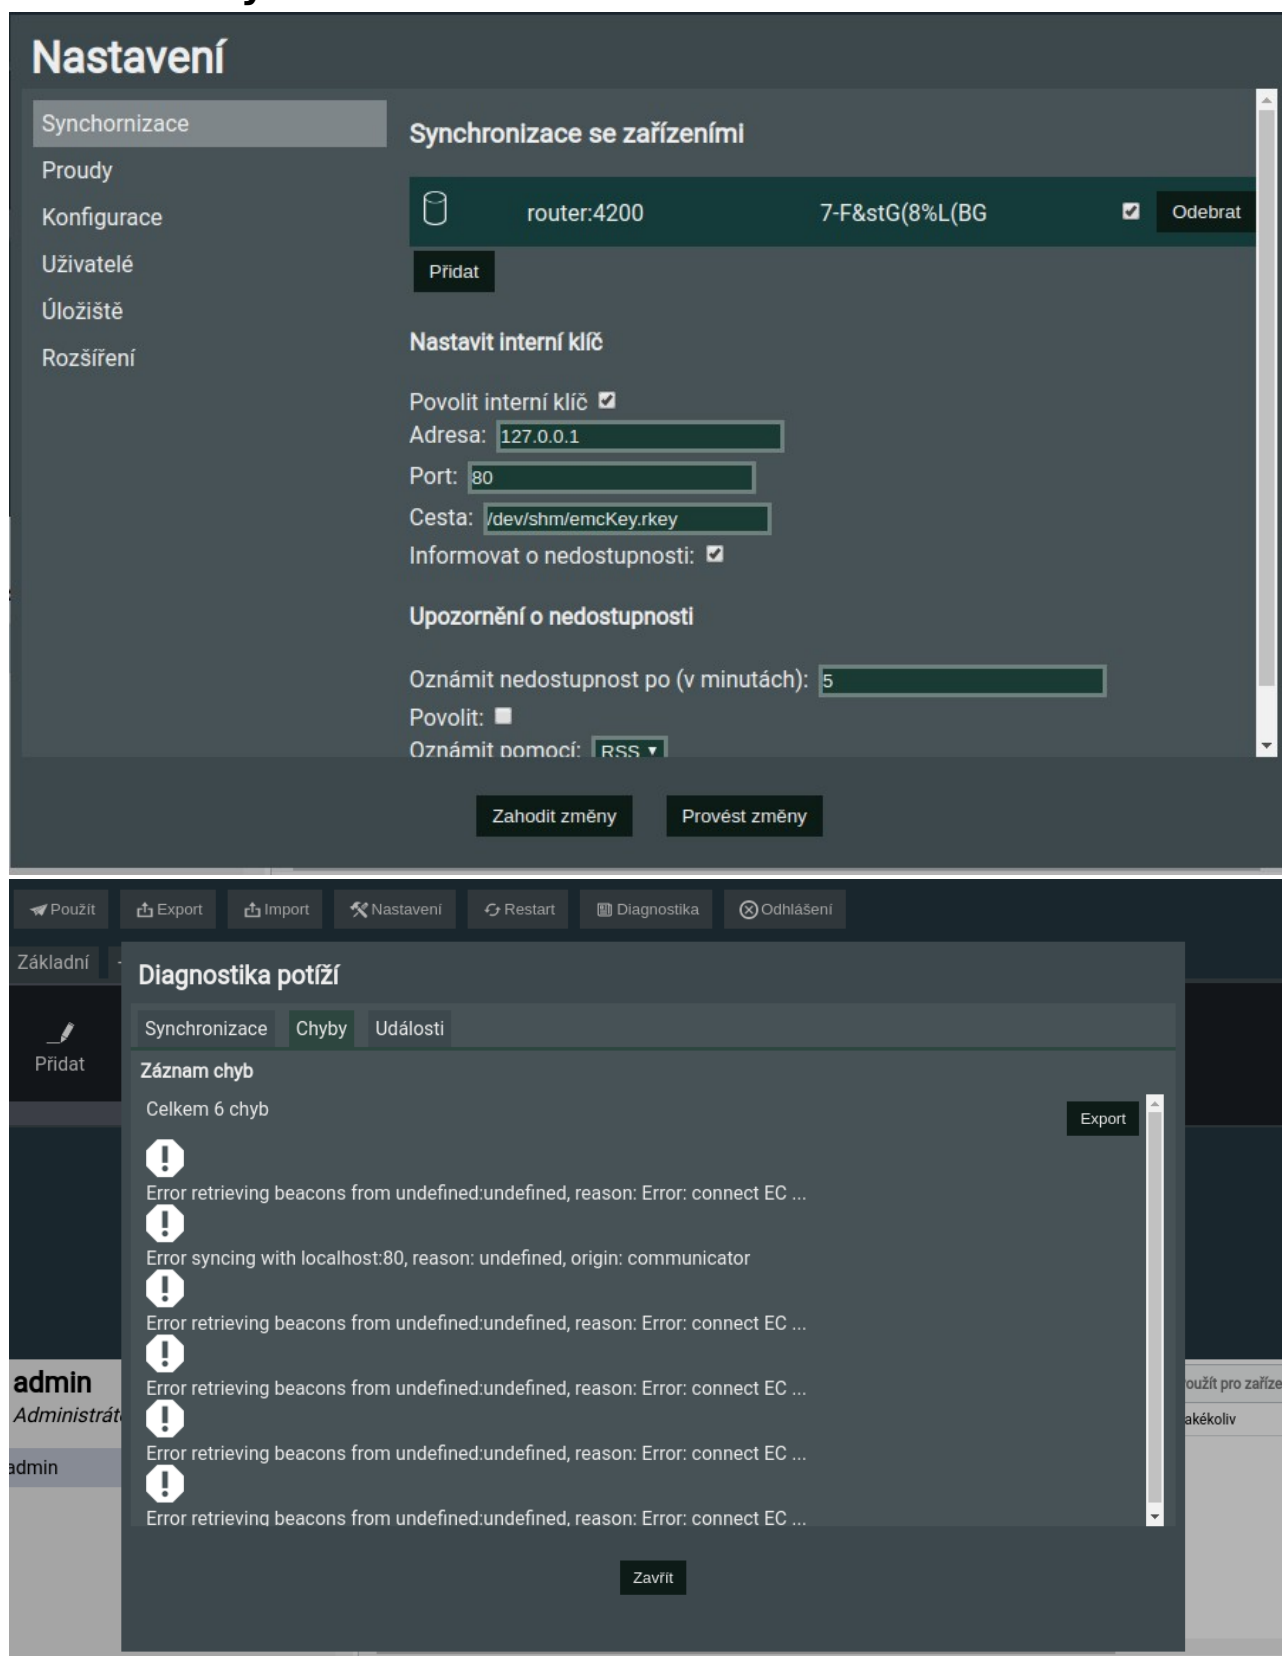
Nastavení

Synchornizace
Proudy
Konfigurace
Uživatelé
Úložiště
Rozšíření

Synchronizace se zařízeními

router:4200 7-F&stG(8%L(BG Odebrat

Přidat

Nastavit interní klíč

Povolit interní klíč
Adresa: 127.0.0.1
Port: 80
Cesta: /dev/shm/emcKey.rkey
Informovat o nedostupnosti:

Upozornění o nedostupnosti

Oznámit nedostupnost po (v minutách): 5
Povolit:
Oznámit pomocí: RSS

Zahodit změny Provést změny

Použít Export Import Nastavení Restart Diagnostika Odhlášení

Základní

Přidat

admin
Administrát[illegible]
admin

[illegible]oužít pro zaříze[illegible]
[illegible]akékoliv

Diagnostika potíží

Synchronizace Chyby Události

Záznam chyb

Celkem 6 chyb

Export

Error retrieving beacons from undefined:undefined, reason: Error: connect EC ...
Error syncing with localhost:80, reason: undefined, origin: communicator
Error retrieving beacons from undefined:undefined, reason: Error: connect EC ...
Error retrieving beacons from undefined:undefined, reason: Error: connect EC ...
Error retrieving beacons from undefined:undefined, reason: Error: connect EC ...
Error retrieving beacons from undefined:undefined, reason: Error: connect EC ...

Zavřít